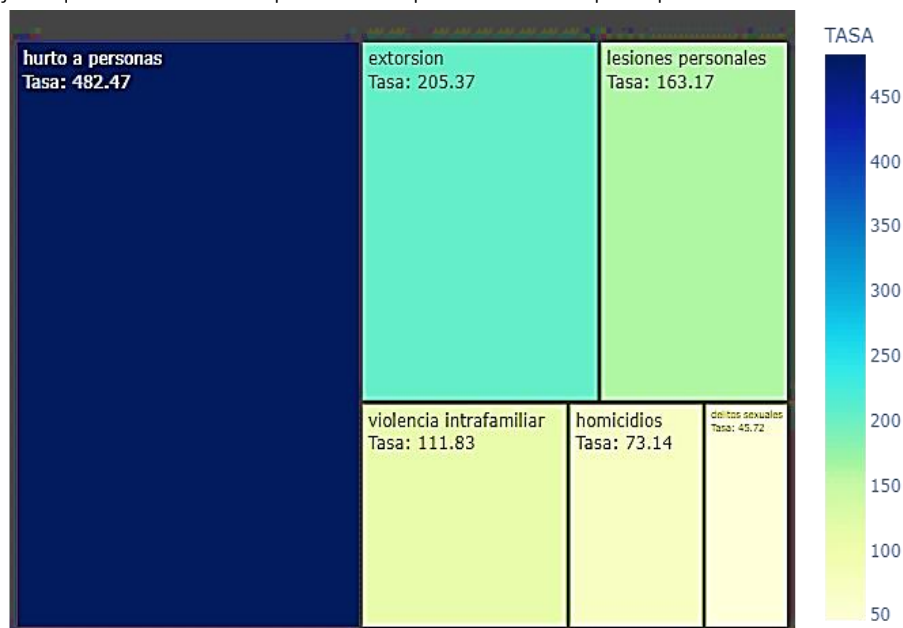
hurto a personas
Tasa: 482.47

extorsion
Tasa: 205.37

lesiones personales
Tasa: 163.17

violencia intrafamiliar
Tasa: 111.83

homicidios
Tasa: 73.14

delitos sexuales
Tasa: 45.72

TASA
450
400
350
300
250
200
150
100
50